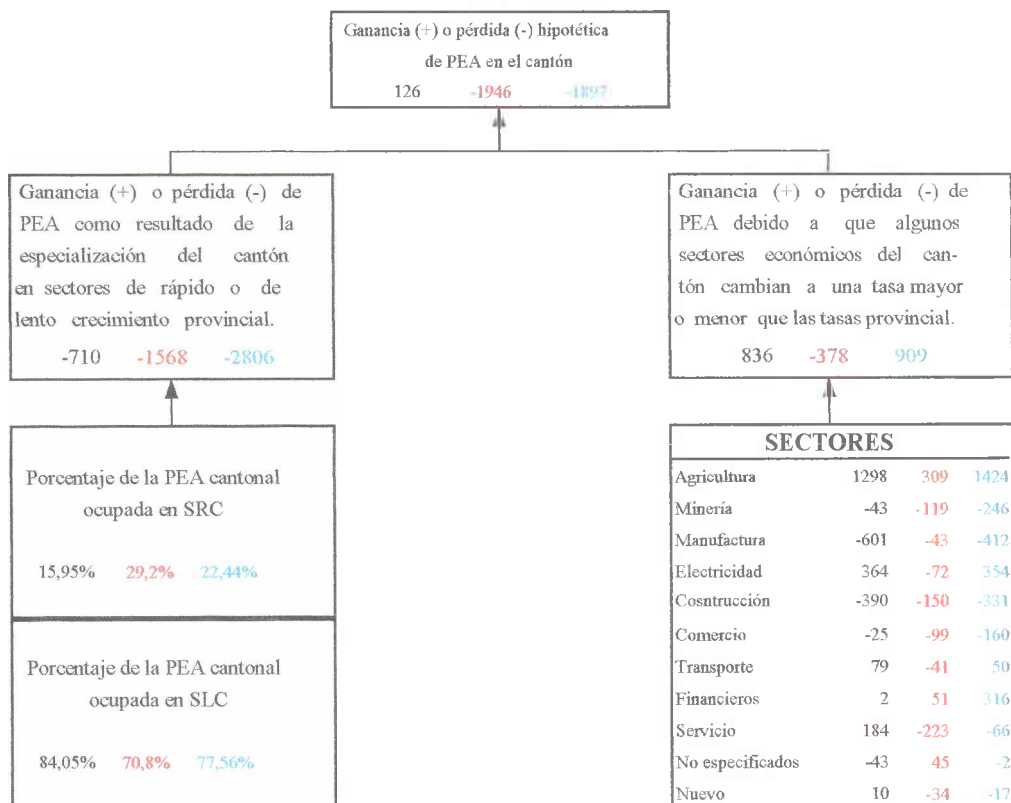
Ganancia (+) o pérdida (-) hipotética de PEA en el cantón

126 -1946 -1897

Ganancia (+) o pérdida (-) de PEA como resultado de la especialización del cantón en sectores de rápido o de lento crecimiento provincial.

-710 -1568 -2806

Ganancia (+) o pérdida (-) de PEA debido a que algunos sectores económicos del cantón cambian a una tasa mayor o menor que las tasas provincial.

836 -378 909

Porcentaje de la PEA cantonal ocupada en SRC

15,95% 29,2% 22,44%

Porcentaje de la PEA cantonal ocupada en SLC

84,05% 70,8% 77,56%

SECTORES

| | | | |
|---|---|---|---|
| Agricultura | 1298 | 309 | 1424 |
| Minería | -43 | -119 | -246 |
| Manufactura | -601 | -43 | -412 |
| Electricidad | 364 | -72 | 354 |
| Cosntrucción | -390 | -150 | -331 |
| Comercio | -25 | -99 | -160 |
| Transporte | 79 | -41 | 50 |
| Financieros | 2 | 51 | 316 |
| Servicio | 184 | -223 | -66 |
| No especificados | -43 | 45 | -2 |
| Nuevo | 10 | -34 | -17 |